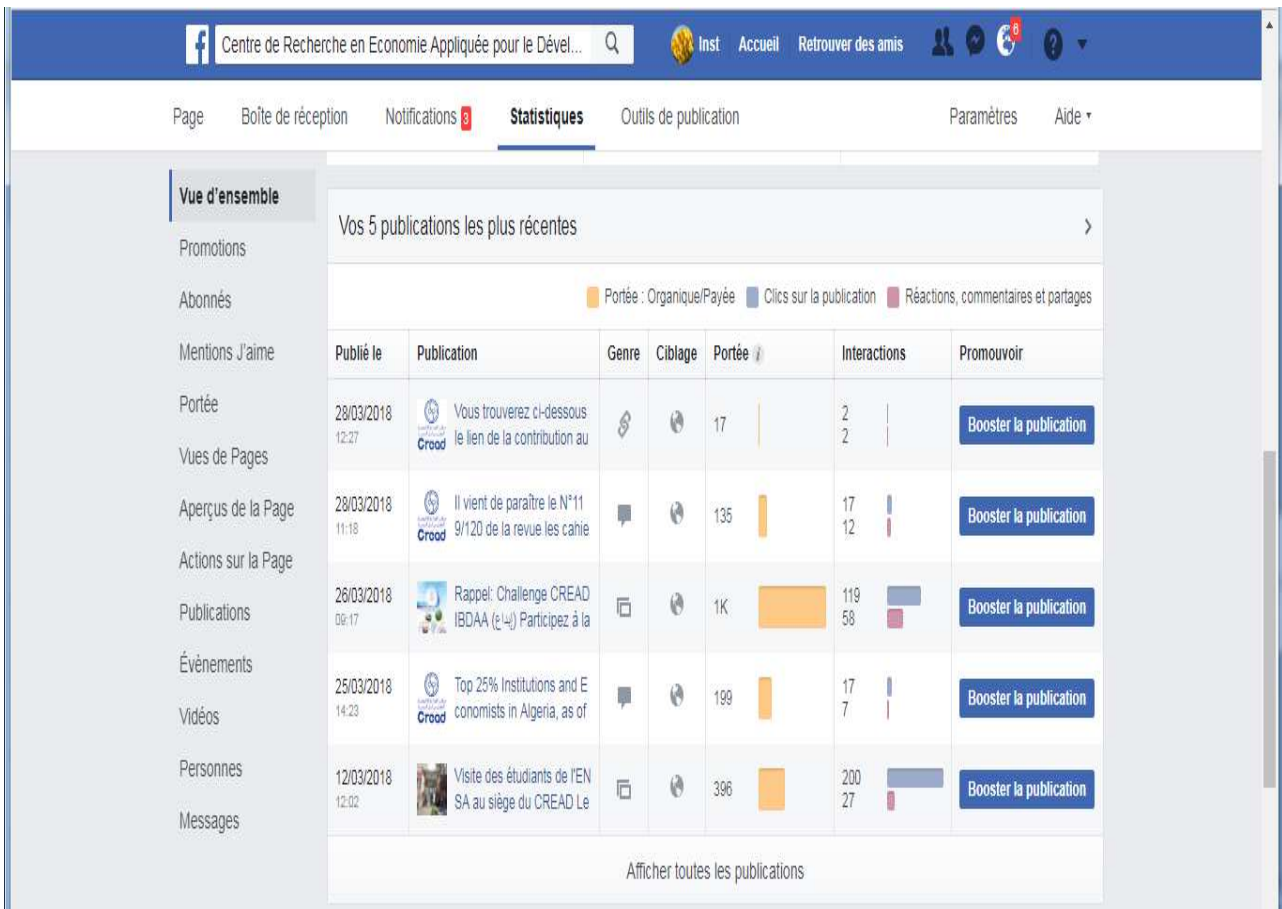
Centre de Recherche en Economie Appliquée pour le Dével...

Inst Accueil Retrouver des amis 8

Page Boîte de réception Notifications 3 Statistiques Outils de publication Paramètres Aide

Vue d'ensemble
Promotions
Abonnés
Mentions J'aime
Portée
Vues de Pages
Aperçus de la Page
Actions sur la Page
Publications
Événements
Vidéos
Personnes
Messages

Vos 5 publications les plus récentes

Portée : Organique/Payée Clics sur la publication Réactions, commentaires et partages

| Publié le | Publication | Genre | Ciblage | Portée | Interactions | Promouvoir |
|---|---|---|---|---|---|---|
| 28/03/2018 12:27 | Cread Vous trouverez ci-dessous le lien de la contribution au | | | 17 | 2 2 | Booster la publication |
| 28/03/2018 11:18 | Cread Il vient de paraître le N°11 9/120 de la revue les cahie | | | 135 | 17 12 | Booster la publication |
| 26/03/2018 09:17 | Rappel: Challenge CREAD IBDAA (إبداع) Participez à la | | | 1K | 119 58 | Booster la publication |
| 25/03/2018 14:23 | Cread Top 25% Institutions and E conomists in Algeria, as of | | | 199 | 17 7 | Booster la publication |
| 12/03/2018 12:02 | Visite des étudiants de l'EN SA au siège du CREAD Le | | | 396 | 200 27 | Booster la publication |

Afficher toutes les publications